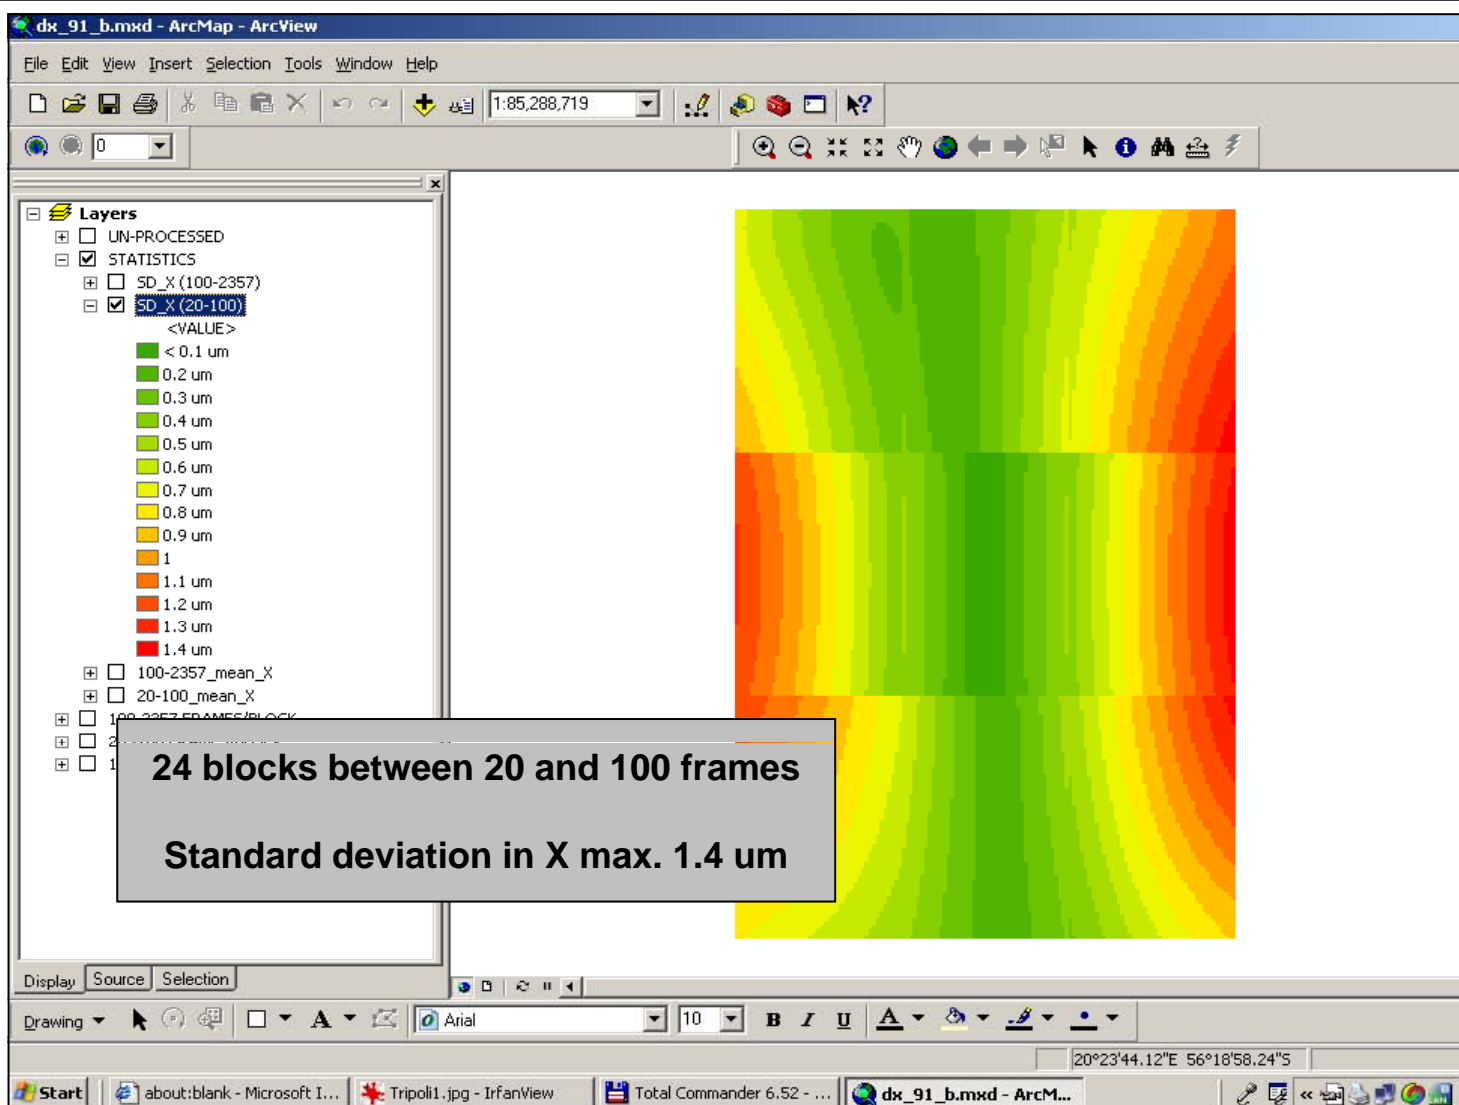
dx_91_b.mxd - ArcMap - ArcView

File Edit View Insert Selection Tools Window Help

1:85,288,719

0

Layers
UN-PROCESSED
STATISTICS
SD_X (100-2357)
SD_X (20-100)
<VALUE>
< 0.1 um
0.2 um
0.3 um
0.4 um
0.5 um
0.6 um
0.7 um
0.8 um
0.9 um
1
1.1 um
1.2 um
1.3 um
1.4 um
100-2357_mean_X
20-100_mean_X
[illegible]
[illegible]
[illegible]

24 blocks between 20 and 100 frames

Standard deviation in X max. 1.4 um

Display Source Selection

Drawing

Arial

10

B I U

A

20°23'44.12"E 56°18'58.24"S

Start about:blank - Microsoft I... Tripoli1.jpg - IrfanView Total Commander 6.52 - ... dx_91_b.mxd - ArcM...